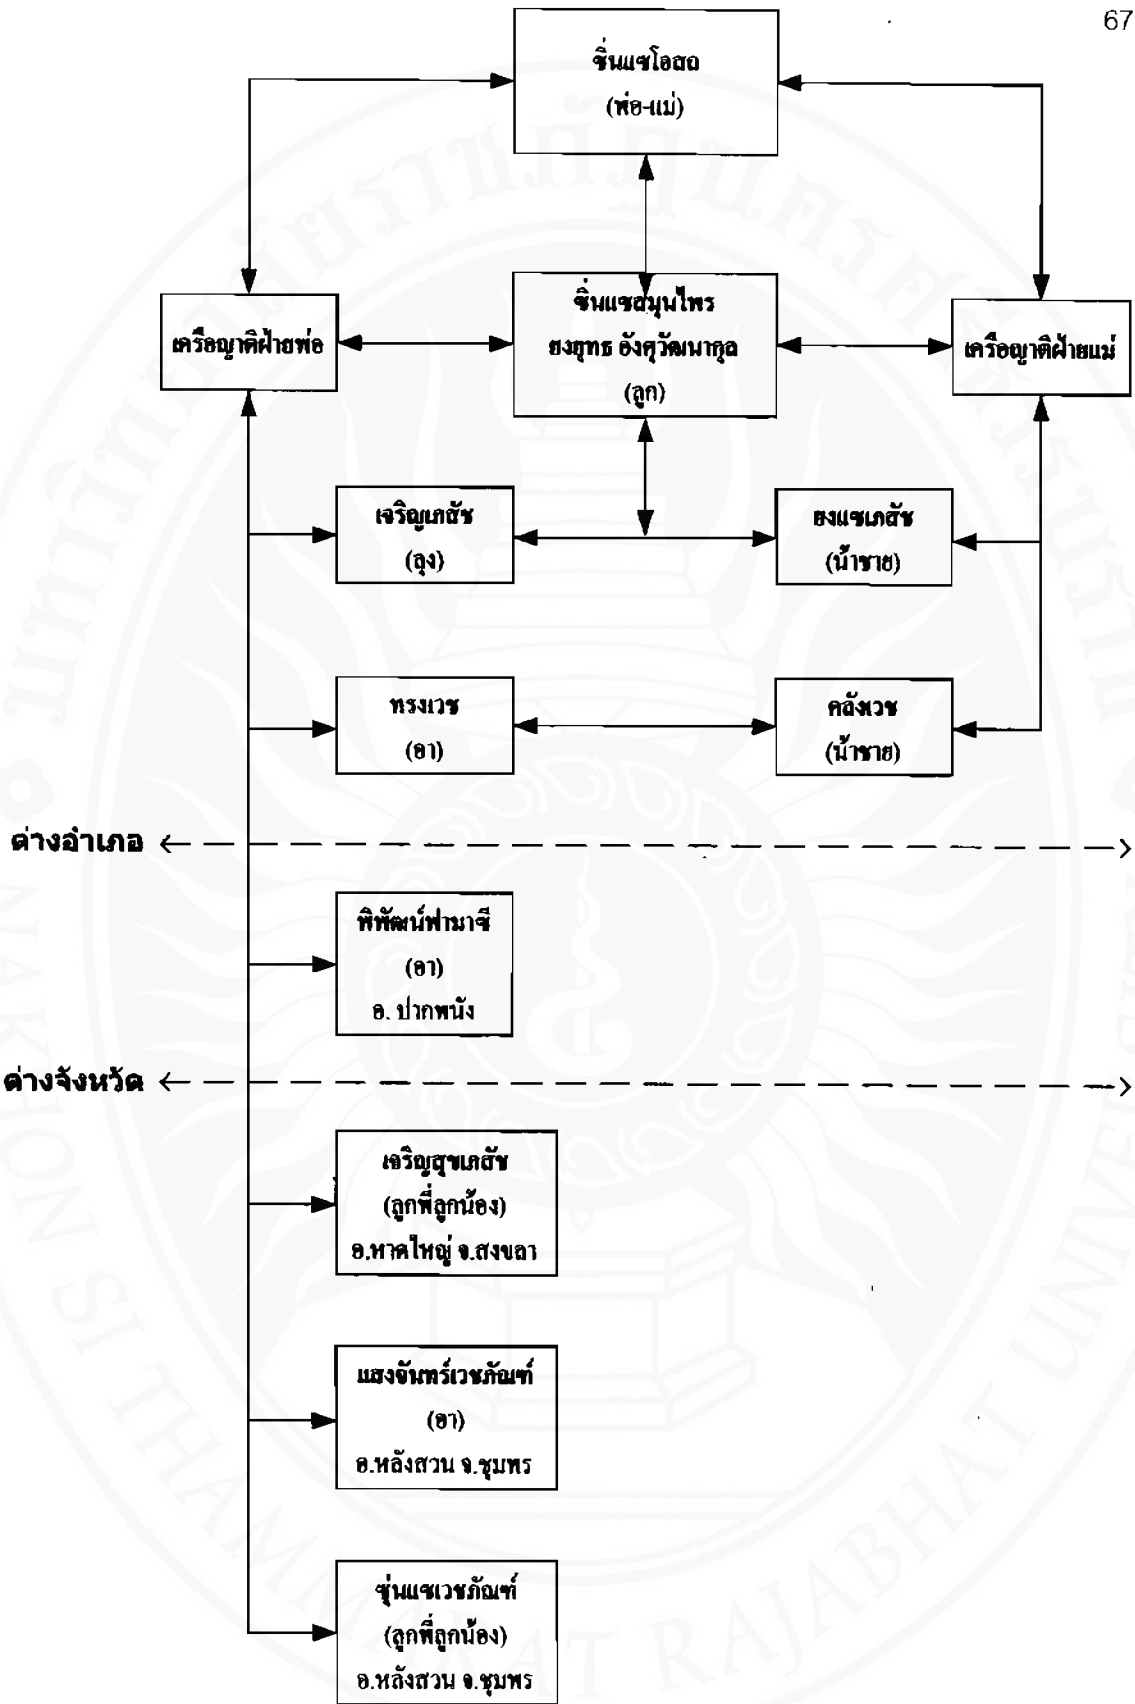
67

ชิ่นแซโอสถ
(พ่อ-แม่)

เครือญาติฝ่ายพ่อ

ชิ่นแซสมุนไพร
ยงยุทธ อังศุวัฒนากูล
(ลูก)

เครือญาติฝ่ายแม่

เจริญเภสัช
(ลุง)

ยงแซเภสัช
(น้าชาย)

ทรงเวช
(อา)

คลังเวช
(น้าชาย)

ต่างอำเภอ

พิพัฒน์ฟามาซี
(อา)
อ. ปากพนัง

ต่างจังหวัด

เจริญสุขเภสัช
(ลูกพี่ลูกน้อง)
อ.หาดใหญ่ จ.สงขลา

แสงจันทร์เวชภัณฑ์
(อา)
อ.หลังสวน จ.ชุมพร

ชุ่นแซเวชภัณฑ์
(ลูกพี่ลูกน้อง)
อ.หลังสวน จ.ชุมพร